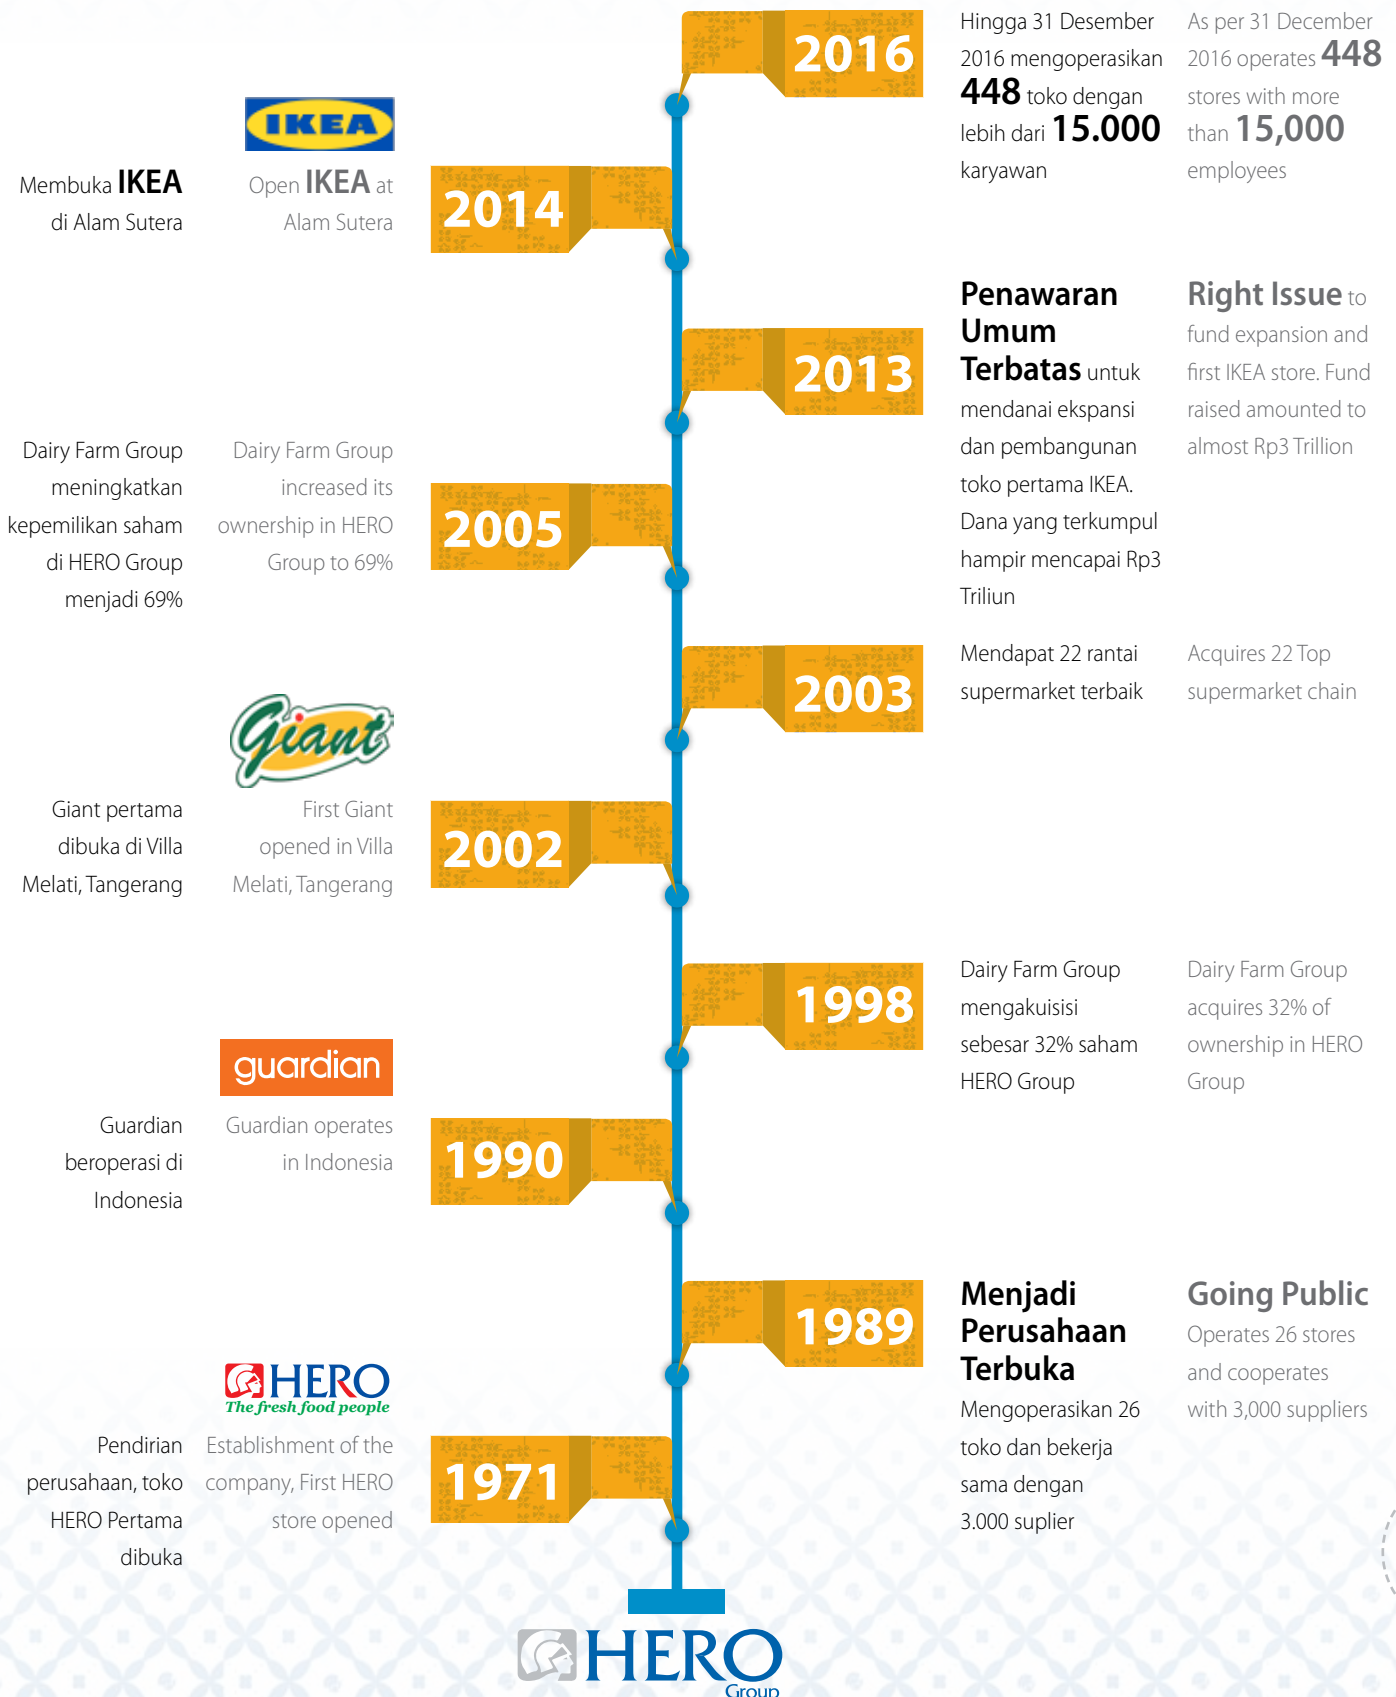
2016

Hingga 31 Desember 2016 mengoperasikan 448 toko dengan lebih dari 15.000 karyawan

As per 31 December 2016 operates 448 stores with more than 15,000 employees

IKEA

Membuka IKEA di Alam Sutera

Open IKEA at Alam Sutera

2014

2013

Penawaran Umum Terbatas untuk mendanai ekspansi dan pembangunan toko pertama IKEA. Dana yang terkumpul hampir mencapai Rp3 Triliun

Right Issue to fund expansion and first IKEA store. Fund raised amounted to almost Rp3 Trillion

Dairy Farm Group meningkatkan kepemilikan saham di HERO Group menjadi 69%

Dairy Farm Group increased its ownership in HERO Group to 69%

2005

2003

Mendapat 22 rantai supermarket terbaik

Acquires 22 Top supermarket chain

Giant

Giant pertama dibuka di Villa Melati, Tangerang

First Giant opened in Villa Melati, Tangerang

2002

1998

Dairy Farm Group mengakuisisi sebesar 32% saham HERO Group

Dairy Farm Group acquires 32% of ownership in HERO Group

guardian

Guardian beroperasi di Indonesia

Guardian operates in Indonesia

1990

1989

Menjadi Perusahaan Terbuka

Mengoperasikan 26 toko dan bekerja sama dengan 3.000 suplier

Going Public

Operates 26 stores and cooperates with 3,000 suppliers

HERO
The fresh food people

Pendirian perusahaan, toko HERO Pertama dibuka

Establishment of the company, First HERO store opened

1971

HERO
Group